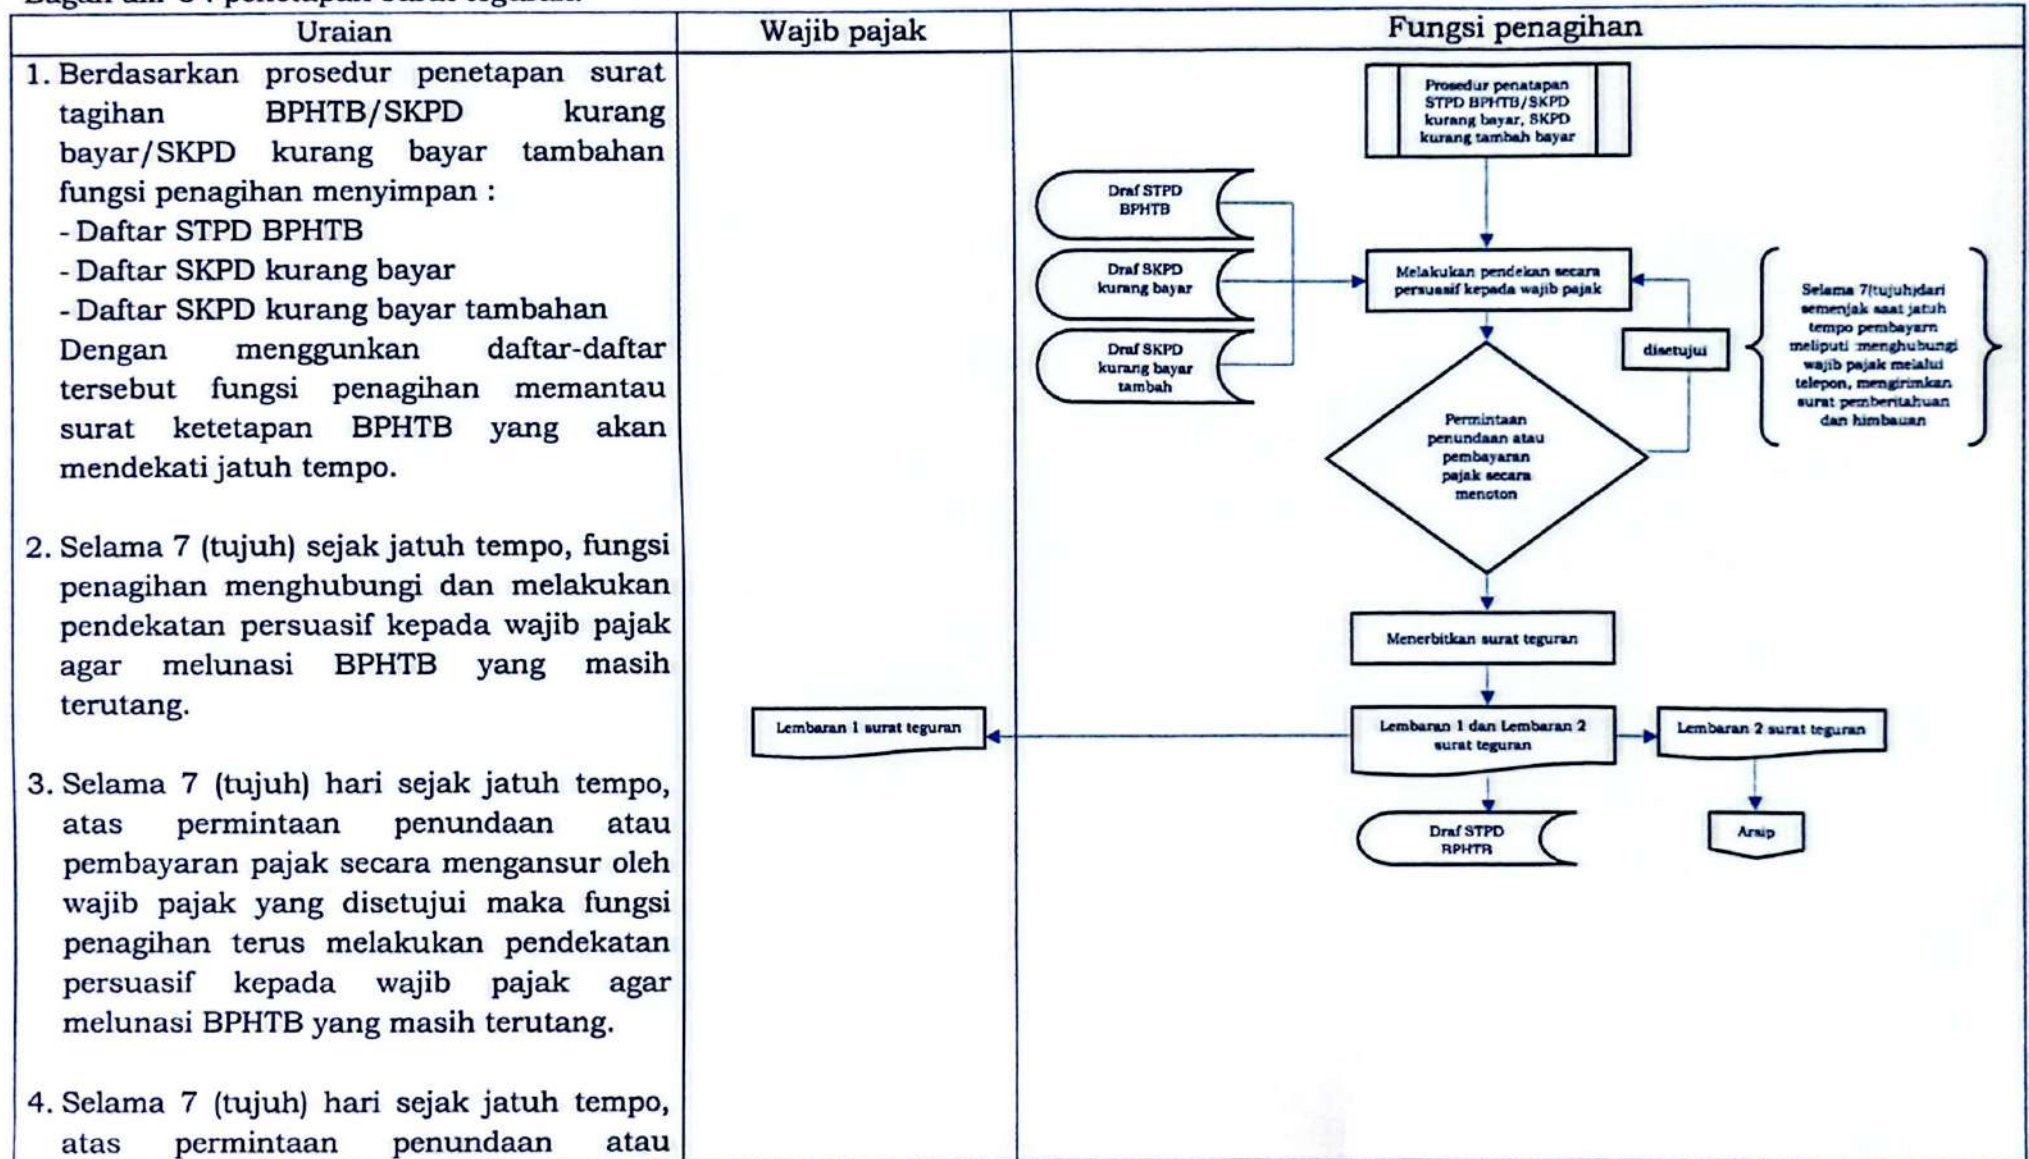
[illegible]

| Uraian | Wajib pajak | Fungsi penagihan |
|---|---|---|
| 1. Berdasarkan prosedur penetapan surat tagihan BPHTB/SKPD kurang bayar/SKPD kurang bayar tambahan fungsi penagihan menyimpan : - Daftar STPD BPHTB - Daftar SKPD kurang bayar - Daftar SKPD kurang bayar tambahan Dengan menggunkan daftar-daftar tersebut fungsi penagihan memantau surat ketetapan BPHTB yang akan mendekati jatuh tempo. 2. Selama 7 (tujuh) sejak jatuh tempo, fungsi penagihan menghubungi dan melakukan pendekatan persuasif kepada wajib pajak agar melunasi BPHTB yang masih terutang. 3. Selama 7 (tujuh) hari sejak jatuh tempo, atas permintaan penundaan atau pembayaran pajak secara mengansur oleh wajib pajak yang disetujui maka fungsi penagihan terus melakukan pendekatan persuasif kepada wajib pajak agar melunasi BPHTB yang masih terutang. 4. Selama 7 (tujuh) hari sejak jatuh tempo, atas permintaan penundaan atau | Lembaran 1 surat teguran | Prosedur penatapan STPD BPHTB/SKPD kurang bayar, SKPD kurang tambah bayar; Draf STPD BPHTB; Draf SKPD kurang bayar; Draf SKPD kurang bayar tambah; Melakukan pendekan secara persuasif kepada wajib pajak; disetujui; Selama 7(tujuh)dari semenjak saat jatuh tempo pembayarn meliputi menghubungi wajib pajak melalui telepon, mengirimkan surat pemberitahuan dan himbauan; Permintaan penundaan atau pembayaran pajak secara menoton; Menerbitkan surat teguran; Lembaran 1 dan Lembaran 2 surat teguran; Lembaran 2 surat teguran; Draf STPD BPHTB; Arsip |